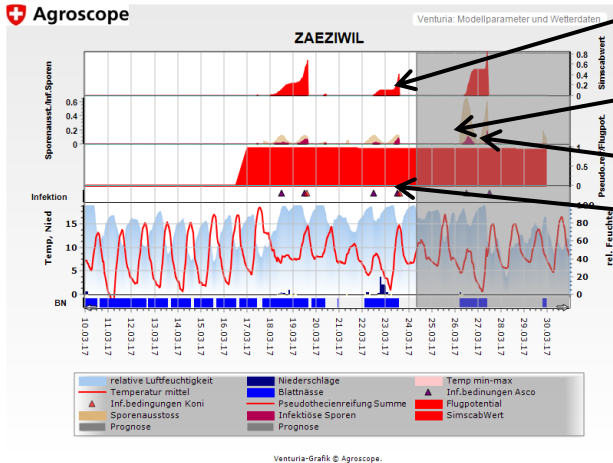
Agroscope

Venturia: Modellparameter und Wetterdaten

ZAEZIWIL

Sporenausst./Inf.Sporen

0.6
0.4
0.2
0

Simscabwert

0.8
0.6
0.4
0.2
0

Pseudo.reif/Flugpot.

1
0.5
0

Infektion

Temp, Nied

15
10
5
0

rel. Feuchte

100
80
60
40
20
0

BN

10.03.17
11.03.17
12.03.17
13.03.17
14.03.17
15.03.17
16.03.17
17.03.17
18.03.17
19.03.17
20.03.17
21.03.17
22.03.17
23.03.17
24.03.17
25.03.17
26.03.17
27.03.17
28.03.17
29.03.17
30.03.17

| | | |
|---|---|---|
| relative Luftfeuchtigkeit | Niederschläge | Temp min-max |
| Temperatur mittel | Blattnässe | Inf.bedingungen Asco |
| Inf.bedingungen Koni | Pseudothecienreifung Summe | Flugpotential |
| Sporenausstoss | Infektiöse Sporen | SimscabWert |
| Prognose | Prognose | |

Venturia-Grafik © Agroscope.